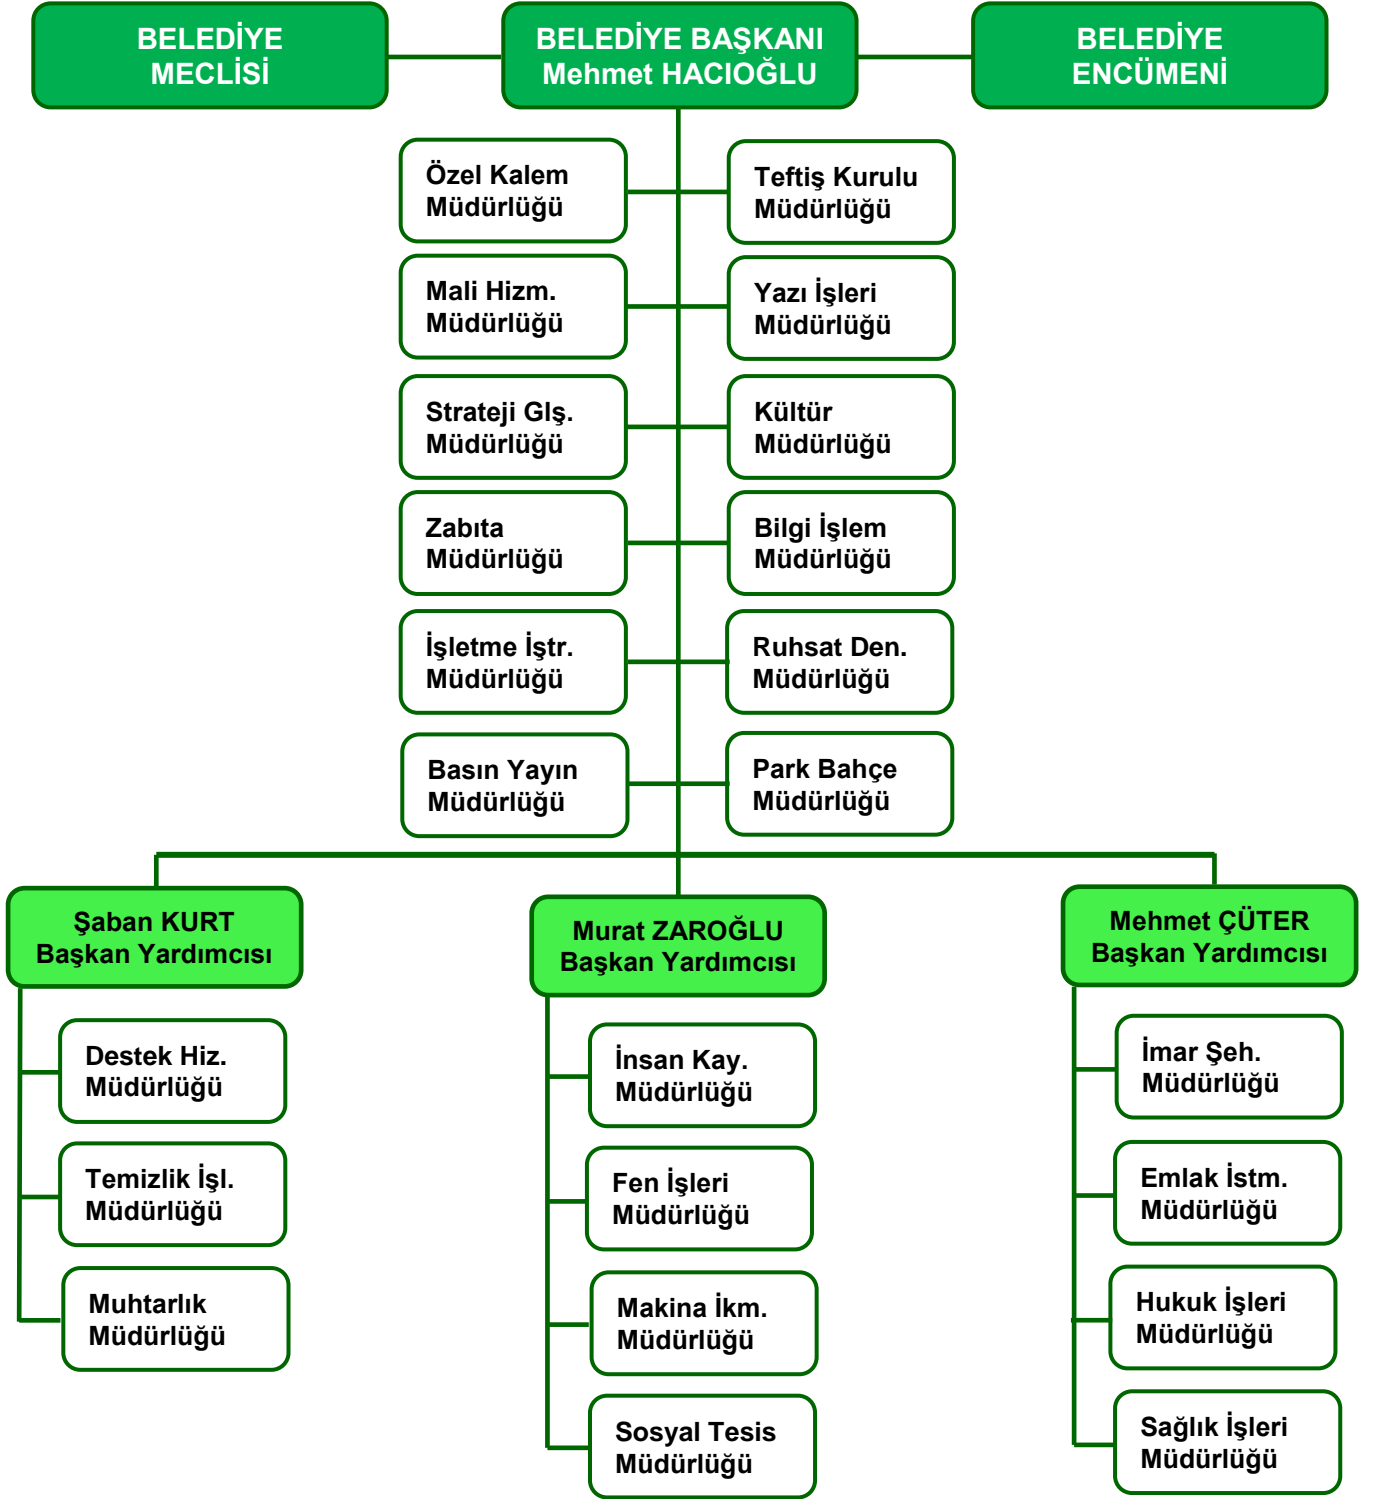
BELEDİYE MECLİSİ

BELEDİYE BAŞKANI
Mehmet HACIOĞLU

BELEDİYE ENCÜMENİ

Özel Kalem Müdürlüğü

Teftiş Kurulu Müdürlüğü

Mali Hizm. Müdürlüğü

Yazı İşleri Müdürlüğü

Strateji Glş. Müdürlüğü

Kültür Müdürlüğü

Zabıta Müdürlüğü

Bilgi İşlem Müdürlüğü

İşletme İştr. Müdürlüğü

Ruhsat Den. Müdürlüğü

Basın Yayın Müdürlüğü

Park Bahçe Müdürlüğü

Şaban KURT
Başkan Yardımcısı

Murat ZAROĞLU
Başkan Yardımcısı

Mehmet ÇÜTER
Başkan Yardımcısı

Destek Hiz. Müdürlüğü

Temizlik İşl. Müdürlüğü

Muhtarlık Müdürlüğü

İnsan Kay. Müdürlüğü

Fen İşleri Müdürlüğü

Makina İkm. Müdürlüğü

Sosyal Tesis Müdürlüğü

İmar Şeh. Müdürlüğü

Emlak İstm. Müdürlüğü

Hukuk İşleri Müdürlüğü

Sağlık İşleri Müdürlüğü